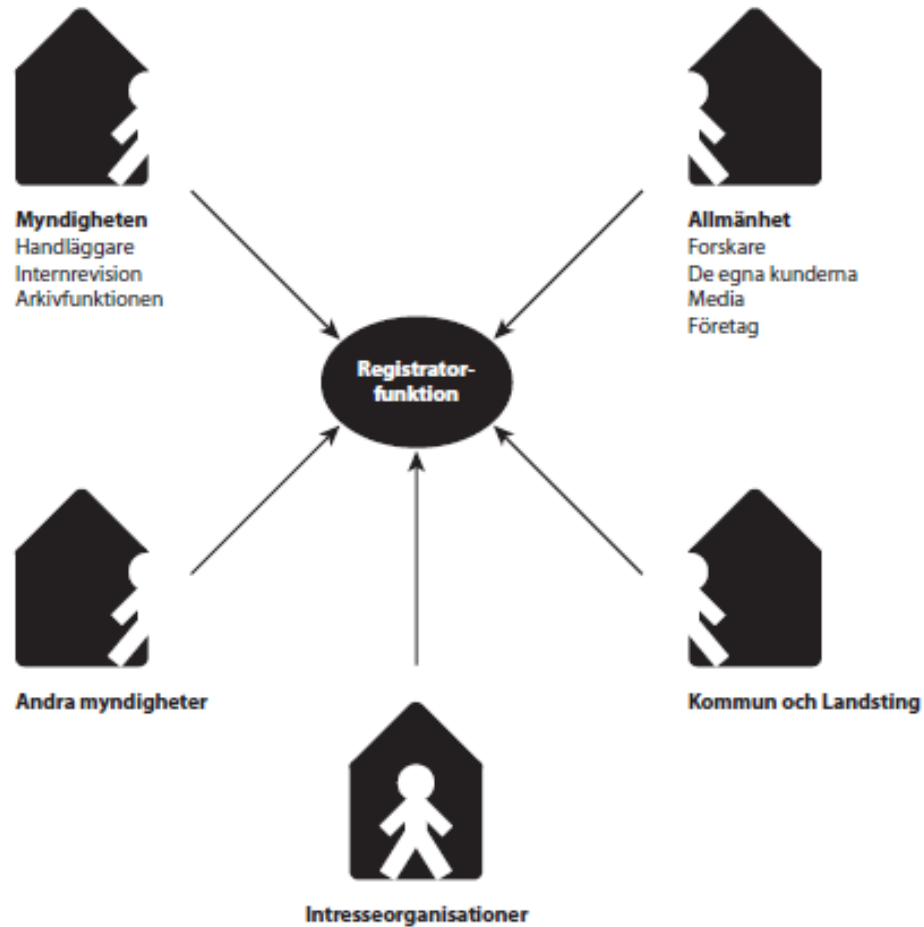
**Myndigheten**
Handläggare
Internrevision
Arkivfunktionen

**Allmänhet**
Forskare
De egna kunderna
Media
Företag

**Registrator-funktion**

**Andra myndigheter**

**Kommun och Landsting**

**Intresseorganisationer**